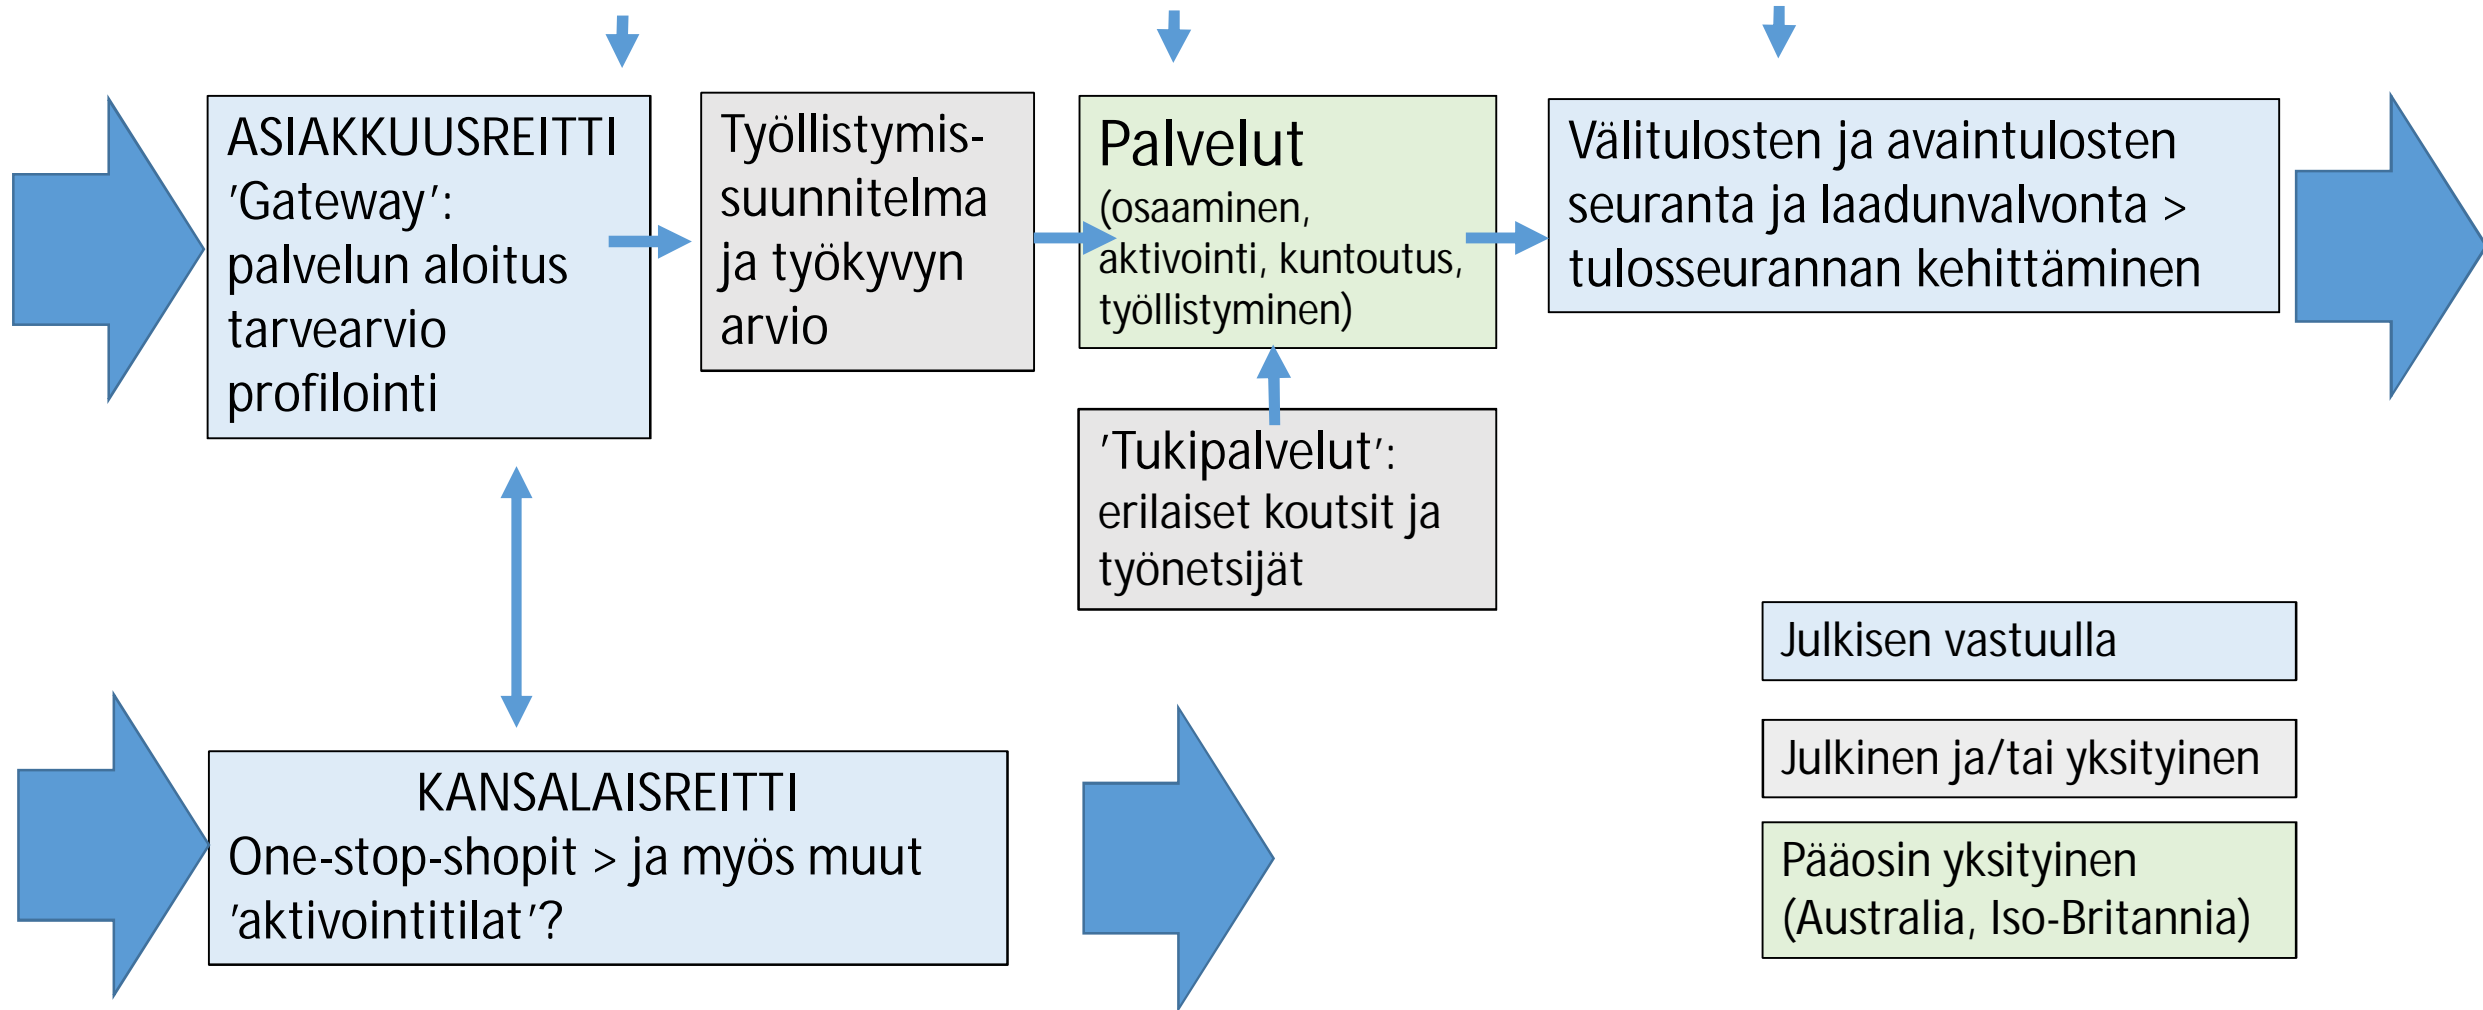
ASIAKKUUSREITTI 'Gateway': palvelun aloitus tarvearvio profilointi

Työllistymis-suunnitelma ja työkyvyn arvio

Palvelut
(osaaminen, aktivointi, kuntoutus, työllistyminen)

Välitulosten ja avaintulosten seuranta ja laadunvalvonta > tulosseurannan kehittäminen

'Tukipalvelut': erilaiset koutsit ja työnetsijät

KANSALAISREITTI
One-stop-shopit > ja myös muut 'aktivointitilat'?

Julkisen vastuulla

Julkinen ja/tai yksityinen

Pääosin yksityinen (Australia, Iso-Britannia)